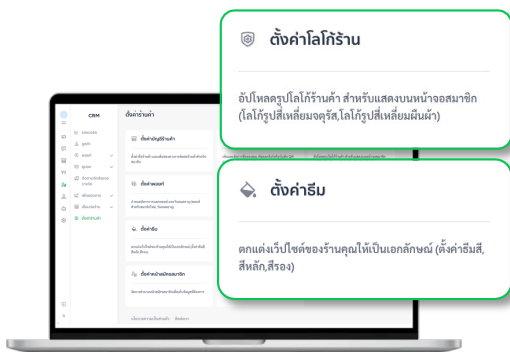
ตั้งค่าโลโก้ร้าน

อัปโหลดรูปโลโก้ร้านค้า สำหรับแสดงบนหน้าจอสมาชิก (โลโก้รูปสี่เหลี่ยมจตุรัส,โลโก้รูปสี่เหลี่ยมผืนผ้า)

ตั้งค่าธีม

ตกแต่งเว็ปไซต์ของร้านคุณให้เป็นเอกลักษณ์ (ตั้งค่าธีมสี, สีหลัก,สีรอง)

CRM

ตั้งค่าร้านค้า

ตั้งค่าบัญชีร้านค้า

ตั้งค่าพอยท์

ตั้งค่าธีม

ตั้งค่าหน้าสมัครสมาชิก

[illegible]